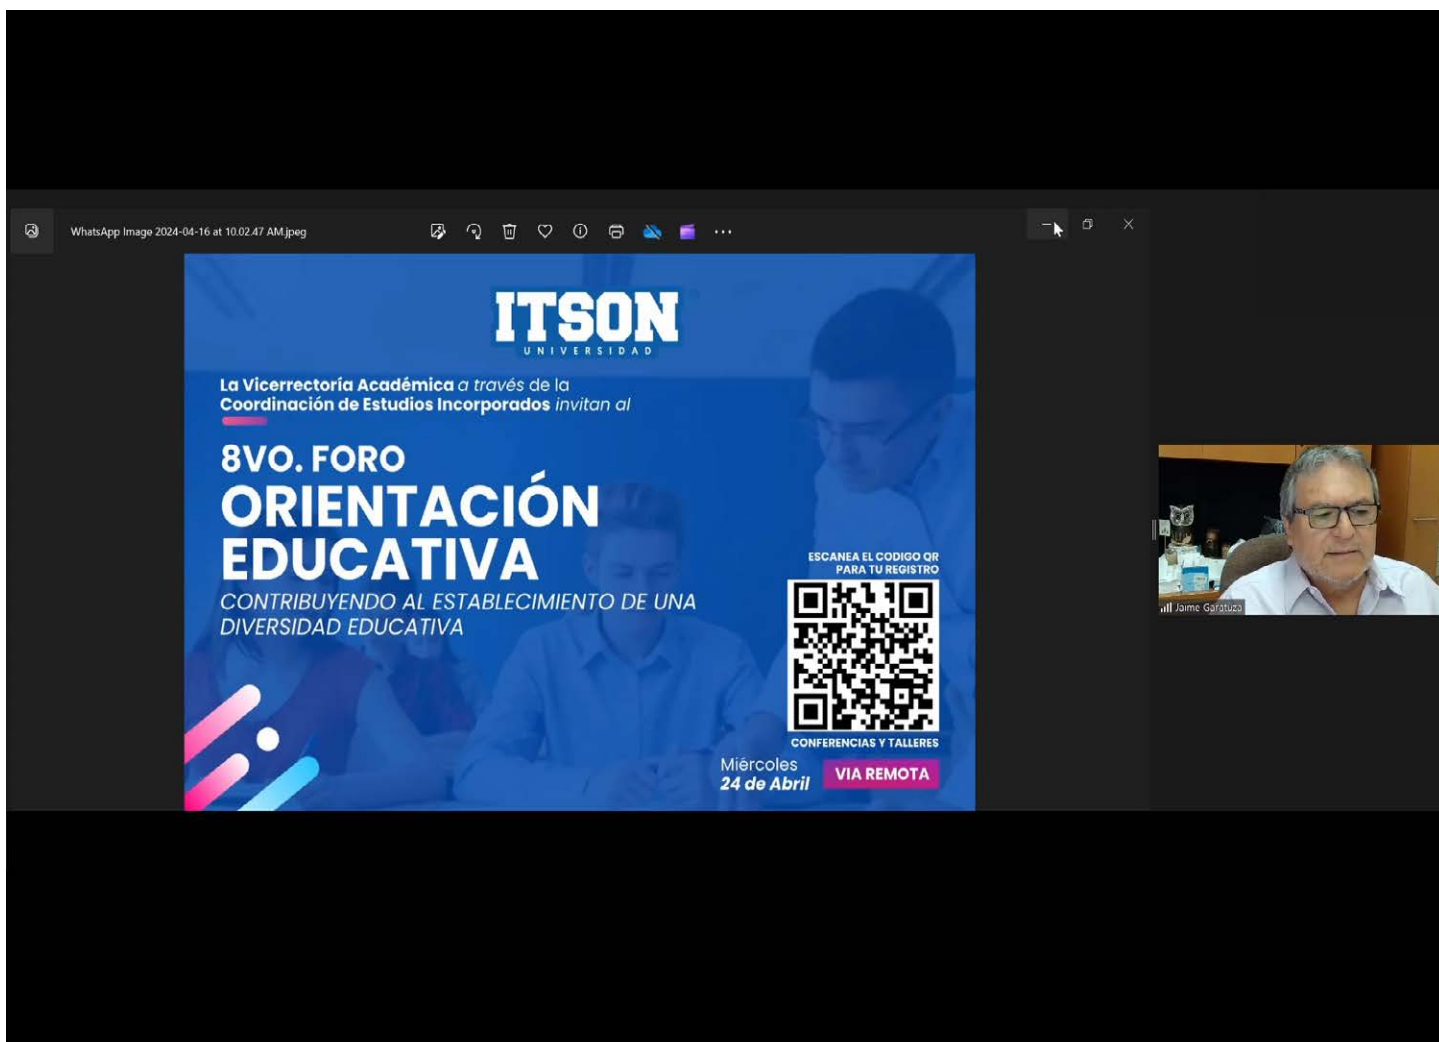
WhatsApp Image 2024-04-16 at 10.02.47 AM.jpeg

ITSON
UNIVERSIDAD

La Vicerrectoría Académica a través de la Coordinación de Estudios Incorporados invitan al

8VO. FORO
ORIENTACIÓN EDUCATIVA
CONTRIBUYENDO AL ESTABLECIMIENTO DE UNA DIVERSIDAD EDUCATIVA

ESCANEA EL CODIGO QR PARA TU REGISTRO

CONFERENCIAS Y TALLERES

Miércoles
24 de Abril

VIA REMOTA

Jaime Garatuza